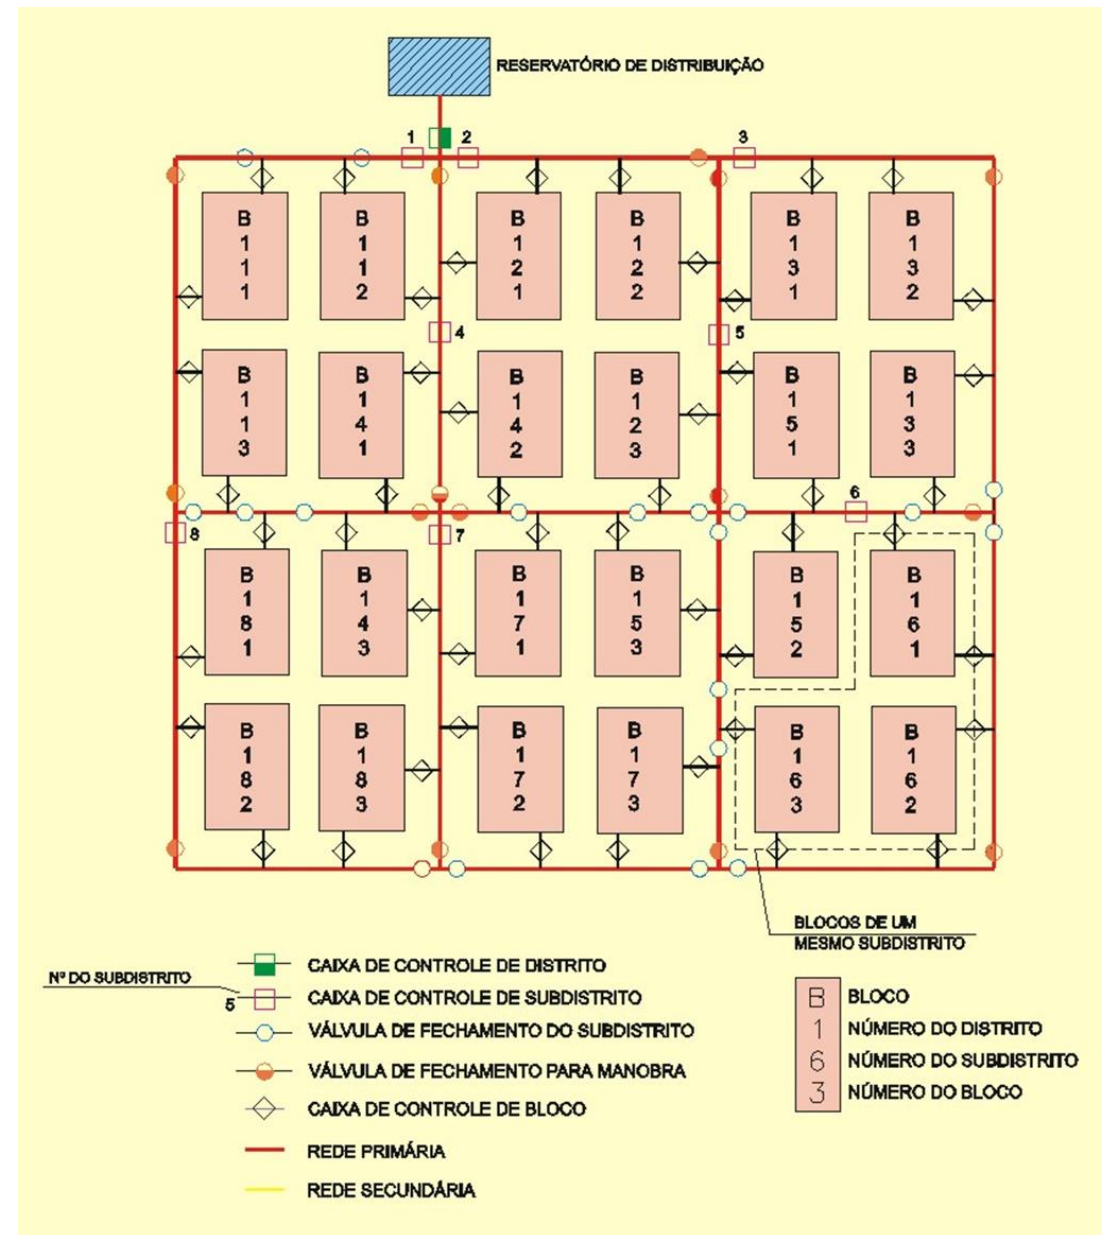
RESERVATÓRIO DE DISTRIBUIÇÃO

1 2 3

B 1 1 1
B 1 1 2
B 1 2 1
B 1 2 2
B 1 3 1
B 1 3 2

4 5

B 1 1 3
B 1 4 1
B 1 4 2
B 1 2 3
B 1 5 1
B 1 3 3

6
8 7

B 1 8 1
B 1 4 3
B 1 7 1
B 1 5 3
B 1 5 2
B 1 6 1

B 1 8 2
B 1 8 3
B 1 7 2
B 1 7 3
B 1 6 3
B 1 6 2

BLOCOS DE UM MESMO SUBDISTRITO

Nº DO SUBDISTRITO
CAIXA DE CONTROLE DE DISTRITO
5 CAIXA DE CONTROLE DE SUBDISTRITO
VÁLVULA DE FECHAMENTO DO SUBDISTRITO
VÁLVULA DE FECHAMENTO PARA MANOBRA
CAIXA DE CONTROLE DE BLOCO
REDE PRIMÁRIA
REDE SECUNDÁRIA

B BLOCO
1 NÚMERO DO DISTRITO
6 NÚMERO DO SUBDISTRITO
3 NÚMERO DO BLOCO